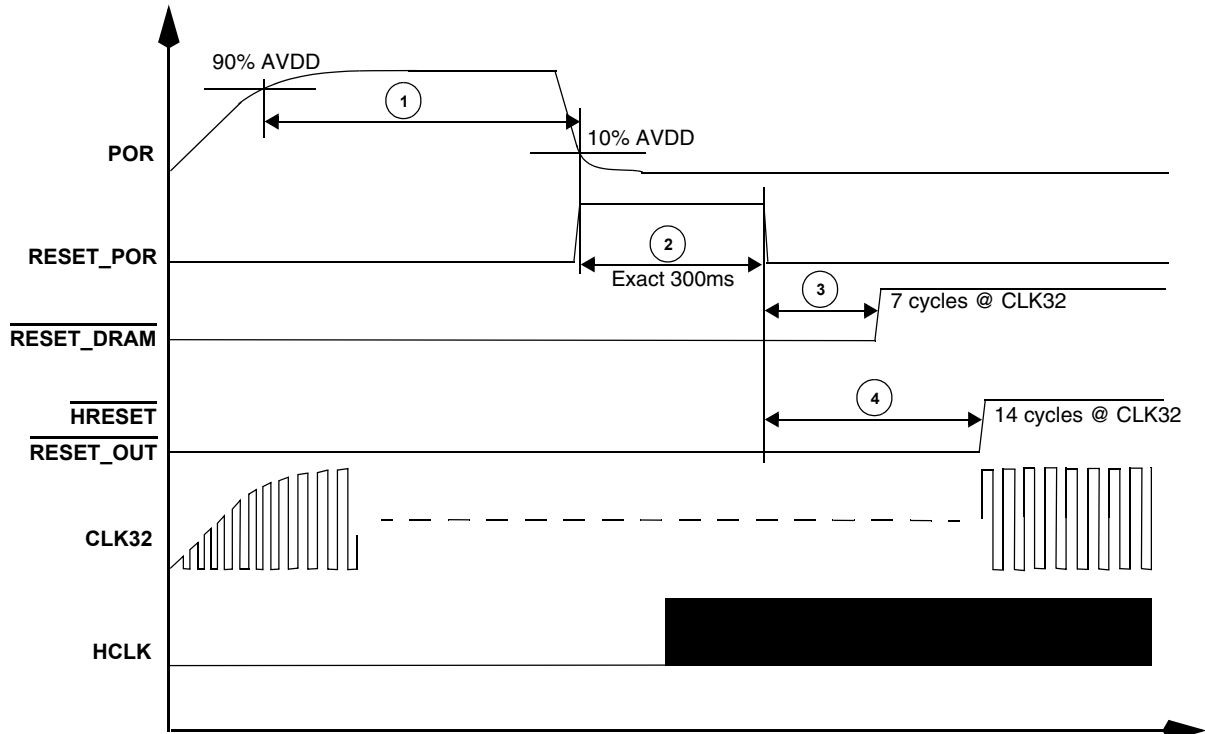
90% AVDD

1

10% AVDD

POR

2

RESET_POR

Exact 300ms

3

7 cycles @ CLK32

$\overline{\text{RESET\_DRAM}}$

4

$\overline{\text{HRESET}}$

14 cycles @ CLK32

$\overline{\text{RESET\_OUT}}$

CLK32

HCLK